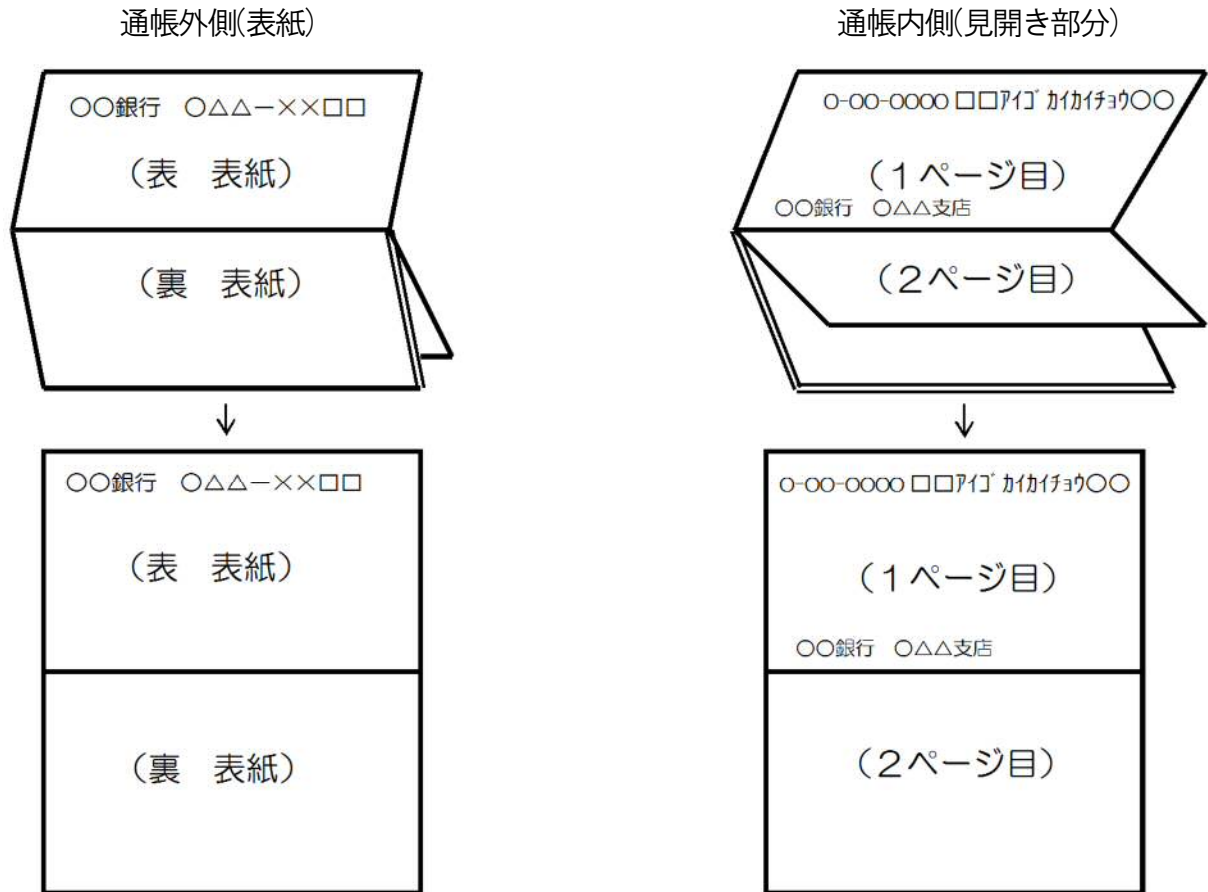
通帳外側(表紙)

〇〇銀行　〇△△－××□□

（表　表紙）

（裏　表紙）

↓

〇〇銀行　〇△△－××□□

（表　表紙）

（裏　表紙）

通帳内側(見開き部分)

0-00-0000 □□ｱｲｺﾞ ｶｲｶｲﾁｮｳ〇〇

（1ページ目）

〇〇銀行　〇△△支店

（2ページ目）

↓

0-00-0000 □□ｱｲｺﾞ ｶｲｶｲﾁｮｳ〇〇

（1ページ目）

〇〇銀行　〇△△支店

（2ページ目）